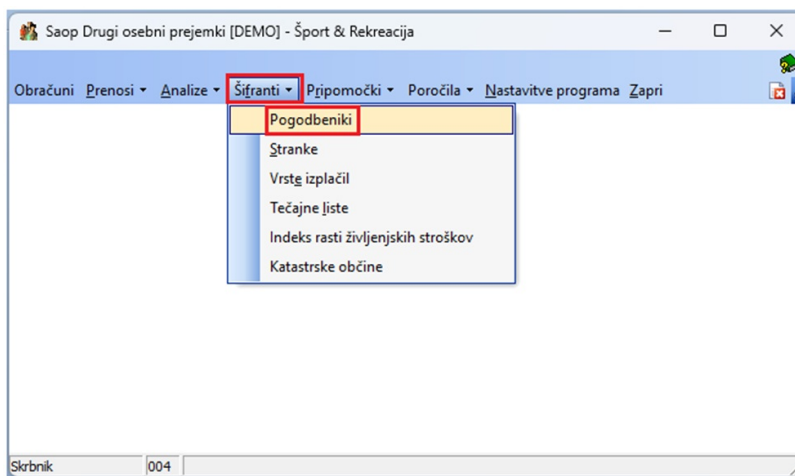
Saop Drugi osebni prejemki [DEMO] - Šport & Rekreacija

Obračuni Prenosi ▾ Analize ▾ Šifranti ▾ Pripomočki ▾ Poročila ▾ Nastavitve programa Zapri

Pogodbeniki
Stranke
Vrste izplačil
Tečajne liste
Indeks rasti življenjskih stroškov
Katastrske občine

Skrbnik 004